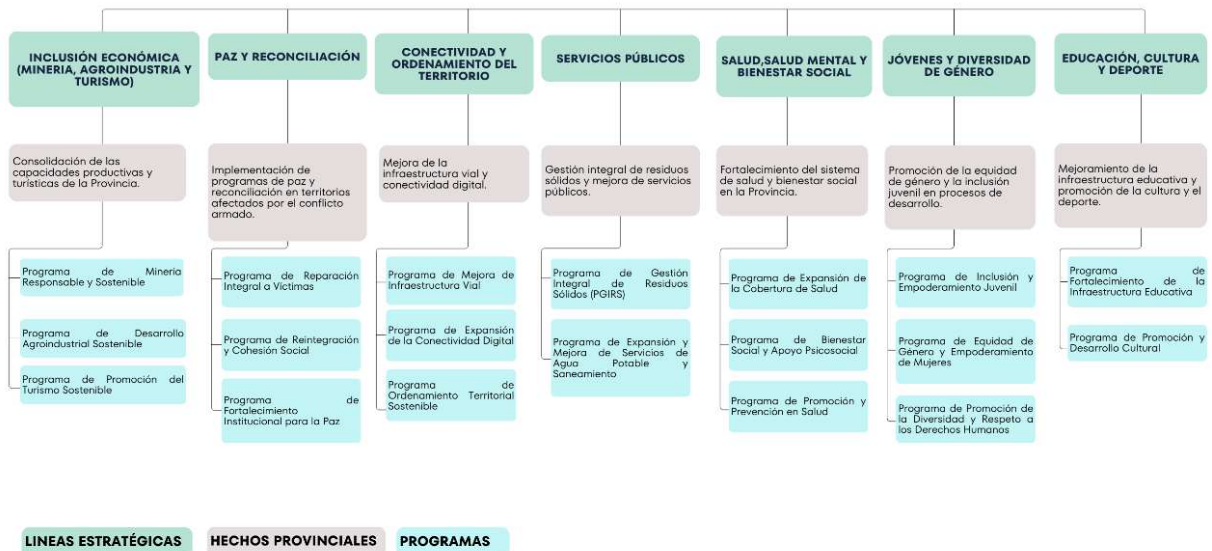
INCLUSIÓN ECONÓMICA (MINERIA, AGROINDUSTRIA Y TURISMO)

Consolidación de las capacidades productivas y turísticas de la Provincia.

Programa de Mineria Responsable y Sostenible

Programa de Desarrollo Agroindustrial Sostenible

Programa de Promoción del Turismo Sostenible

PAZ Y RECONCILIACIÓN

Implementación de programas de paz y reconciliación en territorios afectados por el conflicto armado.

Programa de Reparación Integral a Víctimas

Programa de Reintegración y Cohesión Social

Programa de Fortalecimiento Institucional para la Paz

CONECTIVIDAD Y ORDENAMIENTO DEL TERRITORIO

Mejora de la infraestructura vial y conectividad digital.

Programa de Mejora de Infraestructura Vial

Programa de Expansión de la Conectividad Digital

Programa de Ordenamiento Territorial Sostenible

SERVICIOS PÚBLICOS

Gestión integral de residuos sólidos y mejora de servicios públicos.

Programa de Gestión Integral de Residuos Sólidos (PGIRS)

Programa de Expansión y Mejora de Servicios de Agua Potable y Saneamiento

SALUD,SALUD MENTAL Y BIENESTAR SOCIAL

Fortalecimiento del sistema de salud y bienestar social en la Provincia.

Programa de Expansión de la Cobertura de Salud

Programa de Bienestar Social y Apoyo Psicosocial

Programa de Promoción y Prevención en Salud

JÓVENES Y DIVERSIDAD DE GÉNERO

Promoción de la equidad de género y la inclusión juvenil en procesos de desarrollo.

Programa de Inclusión y Empoderamiento Juvenil

Programa de Equidad de Género y Empoderamiento de Mujeres

Programa de Promoción de la Diversidad y Respeto a los Derechos Humanos

EDUCACIÓN, CULTURA Y DEPORTE

Mejoramiento de la infraestructura educativa y promoción de la cultura y el deporte.

Programa de Fortalecimiento de la Infraestructura Educativa

Programa de Promoción y Desarrollo Cultural

LINEAS ESTRATÉGICAS HECHOS PROVINCIALES PROGRAMAS